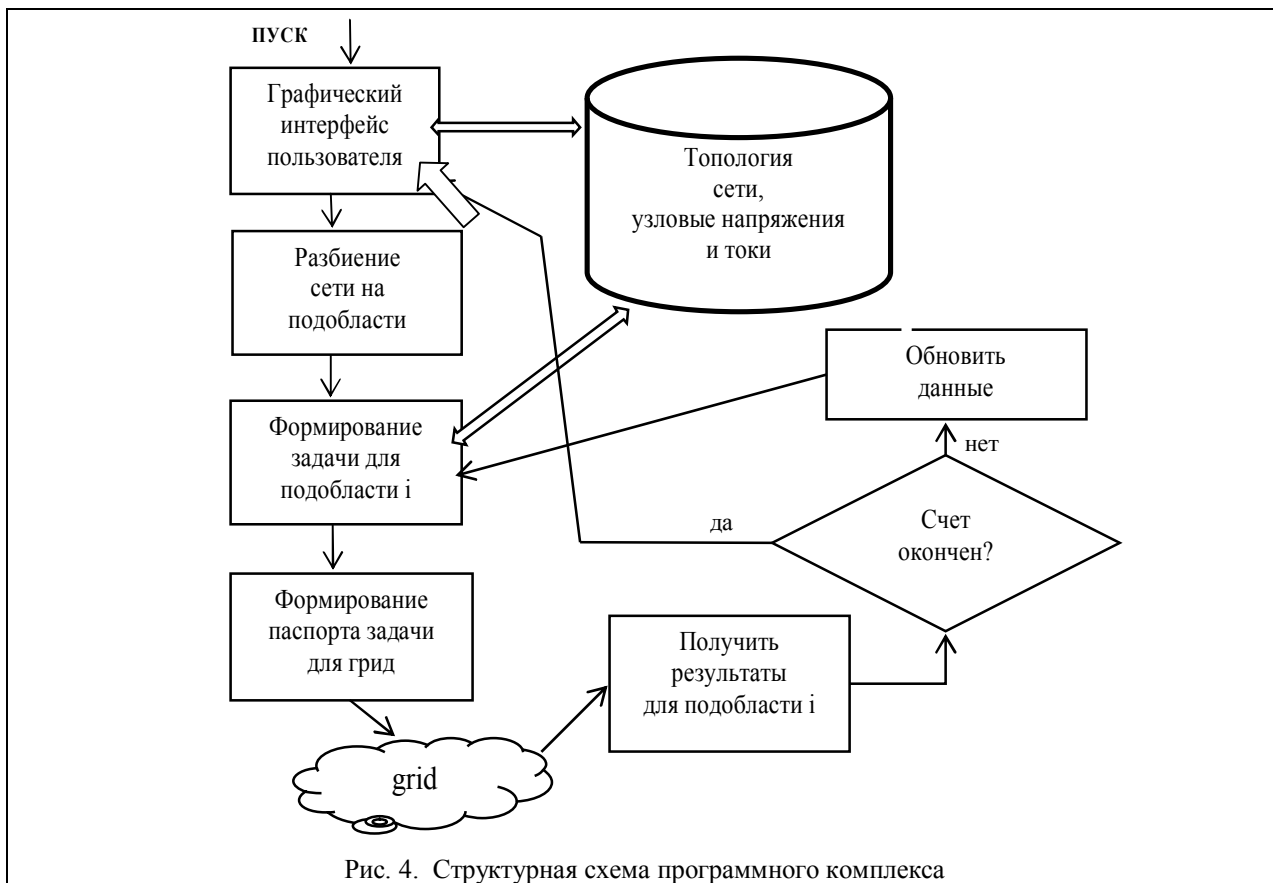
ПУСК

Графический интерфейс пользователя

Топология сети, узловые напряжения и токи

Разбиение сети на подобласти

Обновить данные

нет

Формирование задачи для подобласти i

да

Счет окончен?

Формирование паспорта задачи для грид

Получить результаты для подобласти i

grid

Рис. 4. Структурная схема программного комплекса